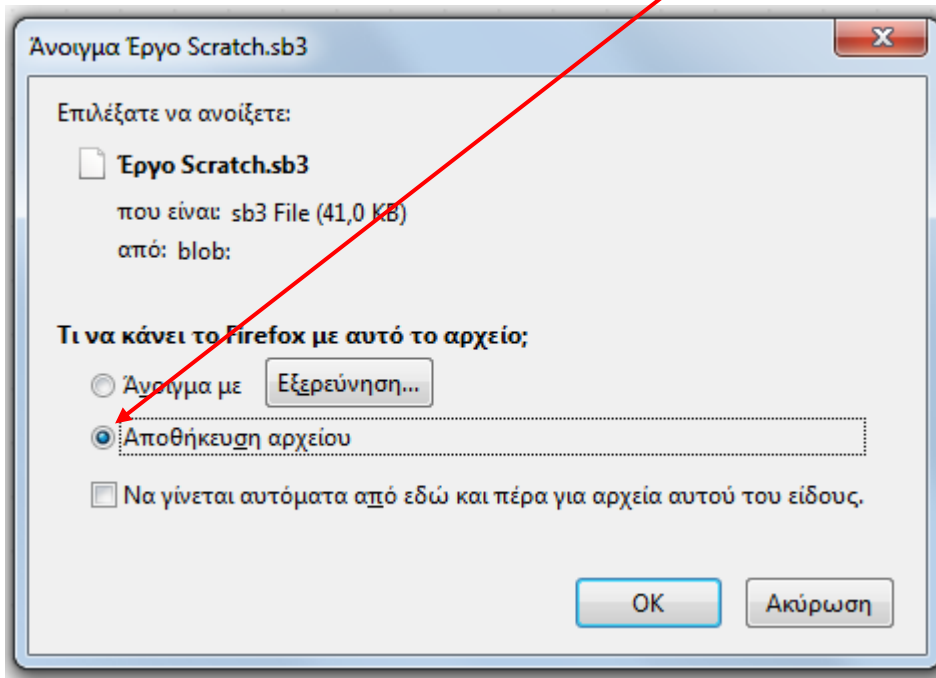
Άνοιγμα Έργο Scratch.sb3

Επιλέξατε να ανοίξετε:

Έργο Scratch.sb3

που είναι: sb3 File (41,0 KB)

από: blob:

Τι να κάνει το Firefox με αυτό το αρχείο;

Άνοιγμα με

Εξερεύνηση...

Αποθήκευση αρχείου

Να γίνεται αυτόματα από εδώ και πέρα για αρχεία αυτού του είδους.

OK

Ακύρωση